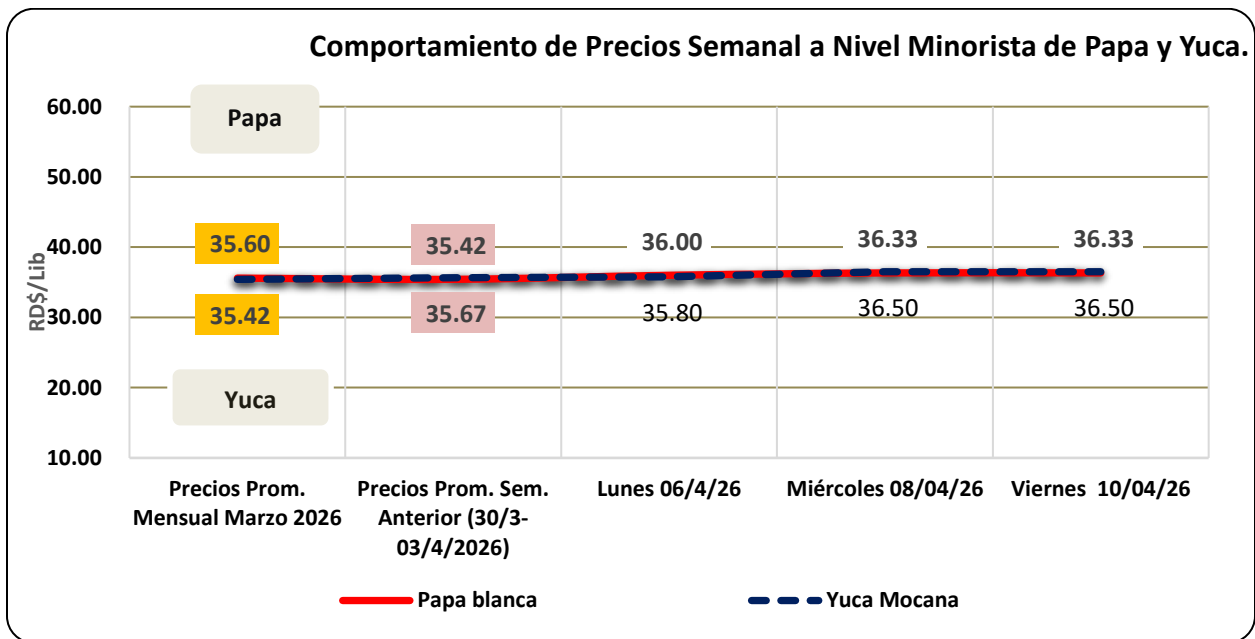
Comportamiento de Precios Semanal a Nivel Minorista de Papa y Yuca.

60.00
50.00
40.00
30.00
20.00
10.00

RD$/Lib

Papa
Yuca

35.60
35.42
35.42
35.67
36.00
35.80
36.33
36.50
36.33
36.50

Precios Prom. Mensual Marzo 2026
Precios Prom. Sem. Anterior (30/3-03/4/2026)
Lunes 06/4/26
Miércoles 08/04/26
Viernes 10/04/26

Papa blanca
Yuca Mocana